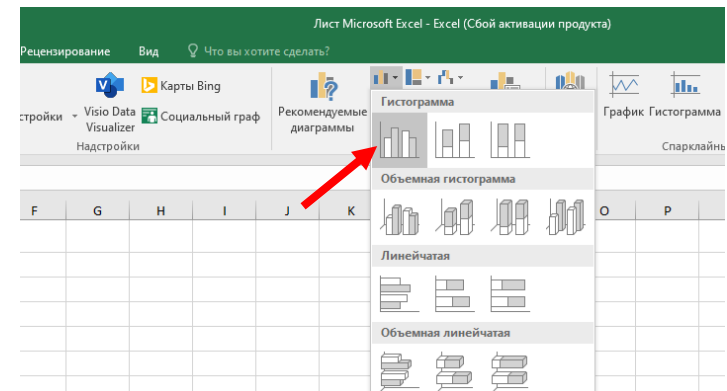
Лист Microsoft Excel - Excel (Сбой активации продукта)

Рецензирование Вид Что вы хотите сделать?

стройки Visio Data Visualizer Карты Bing Социальный граф
Надстройки

Рекомендуемые диаграммы

График Гистограмма
Спарклайн

Гистограмма

Объемная гистограмма

Линейчатая

Объемная линейчатая

F G H I J K O P